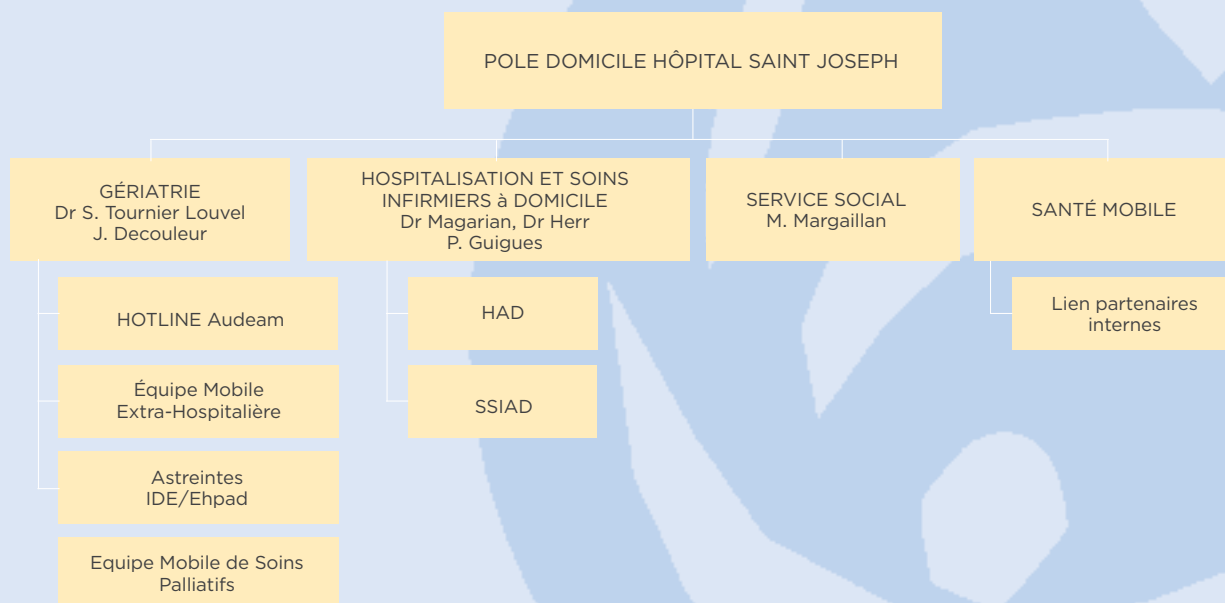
POLE DOMICILE HÔPITAL SAINT JOSEPH

GÉRIATRIE
Dr S. Tournier Louvel
J. Decouleur

HOSPITALISATION ET SOINS INFIRMIERS à DOMICILE
Dr Magarian, Dr Herr
P. Guigues

SERVICE SOCIAL
M. Margaillan

SANTÉ MOBILE

HOTLINE Audeam

Équipe Mobile Extra-Hospitalière

Astreintes IDE/Ehpad

Equipe Mobile de Soins Palliatifs

HAD

SSIAD

Lien partenaires internes